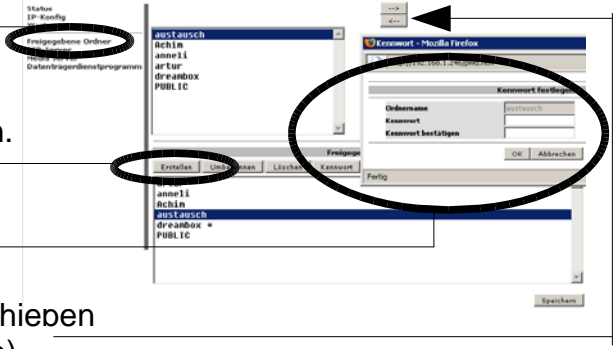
Status
IP-Konfig
Freigegebene Ordner
Media Server
Datenträgerdienstprogramm

austausch
Achim
anneli
artur
dreambox
PUBLIC

-->
<--

Kennwort - Mozilla Firefox
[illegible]2.168.1.24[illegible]

Kennwort festlegen
Ordnername | austausch
Kennwort |
Kennwort bestätigen |
OK | Abbrechen
Fertig

n.

Freigege
Erstellen | Umbenennen | Löschen | Kennwort

anneli
Achim
austausch
dreambox *
PUBLIC

Speichern

hiepen
)